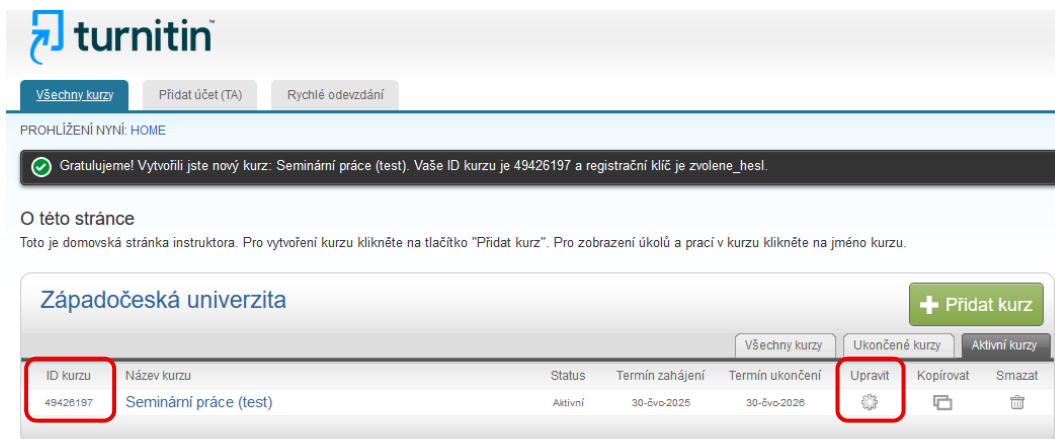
turnitin

Všechny kurzy | Přidat účet (TA) | Rychlé odevzdání

PROHLÍŽENÍ NYNÍ: HOME

Gratulujeme! Vytvořili jste nový kurz: Seminární práce (test). Vaše ID kurzu je 49426197 a registrační klíč je zvolene_hesl.

O této stránce
Toto je domovská stránka instruktora. Pro vytvoření kurzu klikněte na tlačítko "Přidat kurz". Pro zobrazení úkolů a prací v kurzu klikněte na jméno kurzu.

Západočeská univerzita

Přidat kurz

Všechny kurzy | Ukončené kurzy | Aktivní kurzy

| ID kurzu | Název kurzu | Status | Termín zahájení | Termín ukončení | Upravit | Kopírovat | Smazat |
|---|---|---|---|---|---|---|---|
| 49426197 | Seminární práce (test) | Aktivní | 30-čvc-2025 | 30-čvc-2026 | | | |